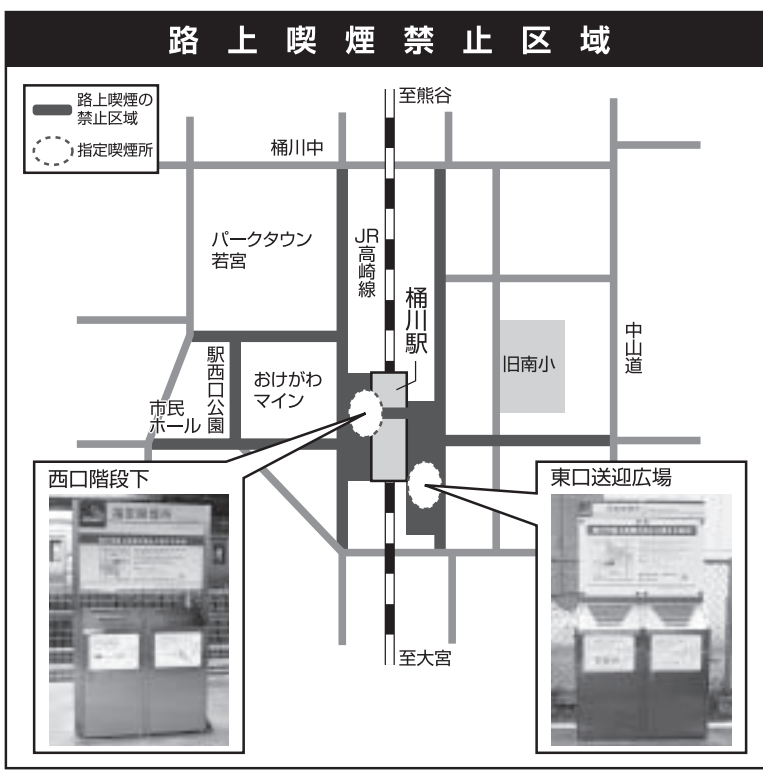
路上喫煙禁止区域

路上喫煙の禁止区域

指定喫煙所

至熊谷

桶川中

パークタウン若宮

JR高崎線

桶川駅

旧南小

中山道

駅西口公園

おけがわマイン

市民ホール

西口階段下

東口送迎広場

喫煙所案内

至大宮